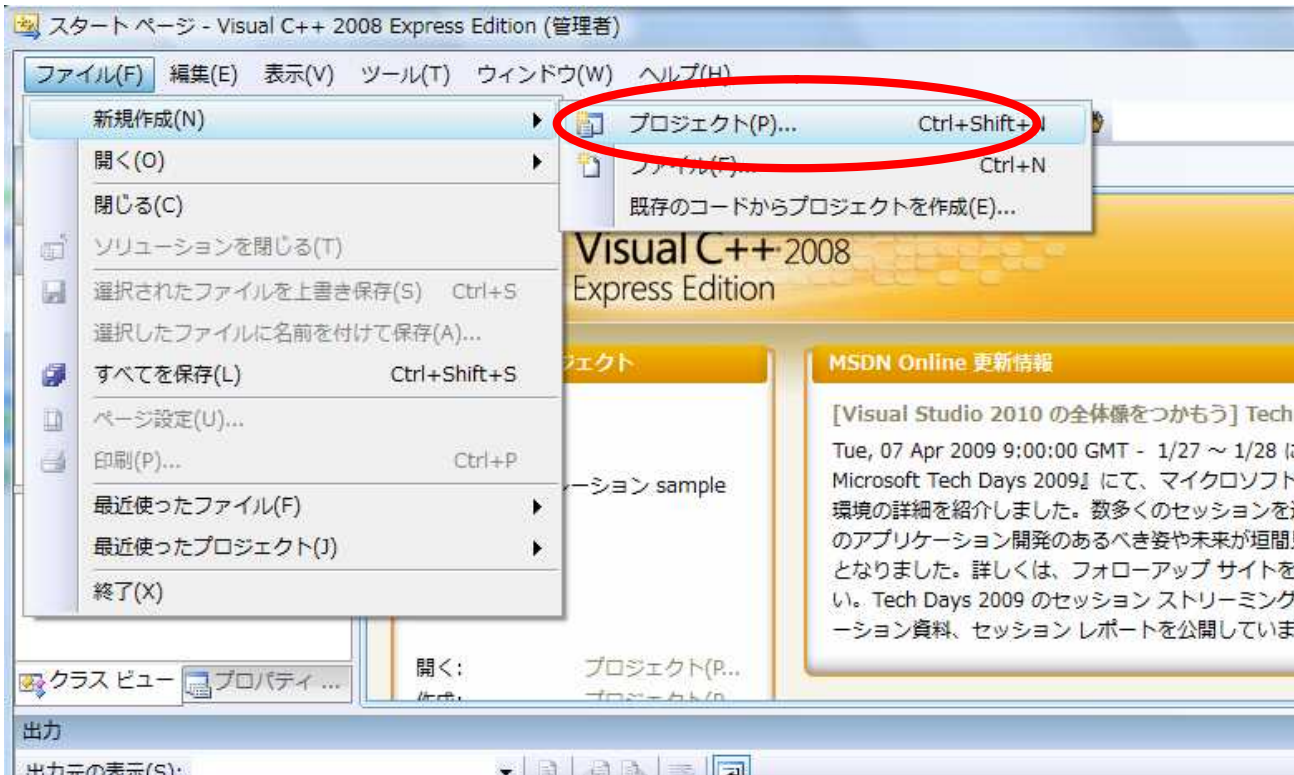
スタート ページ - Visual C++ 2008 Express Edition (管理者)

ファイル(F) 編集(E) 表示(V) ツール(T) ウィンドウ(W) ヘルプ(H)

新規作成(N)
開く(O)
閉じる(C)
ソリューションを閉じる(T)
選択されたファイルを上書き保存(S) Ctrl+S
選択したファイルに名前を付けて保存(A)...
すべてを保存(L) Ctrl+Shift+S
ページ設定(U)...
印刷(P)... Ctrl+P
最近使ったファイル(F)
最近使ったプロジェクト(J)
終了(X)

プロジェクト(P)... Ctrl+Shift+N
ファイル(F)... Ctrl+N
既存のコードからプロジェクトを作成(E)...

Visual C++ 2008
Express Edition

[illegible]ジェクト

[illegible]ーション sample

開く: プロジェクト(P...
作成: プロジェクト(P...

MSDN Online 更新情報

[Visual Studio 2010 の全体像をつかもう] Tech

Tue, 07 Apr 2009 9:00:00 GMT - 1/27 〜 1/28 に Microsoft Tech Days 2009』にて、マイクロソフト 環境の詳細を紹介しました。数多くのセッションを のアプリケーション開発のあるべき姿や未来が垣間 となりました。詳しくは、フォローアップ サイトを い。Tech Days 2009 のセッション ストリーミング ーション資料、セッション レポートを公開していま

クラス ビュー プロパティ ...

出力

出力元の表示(S):